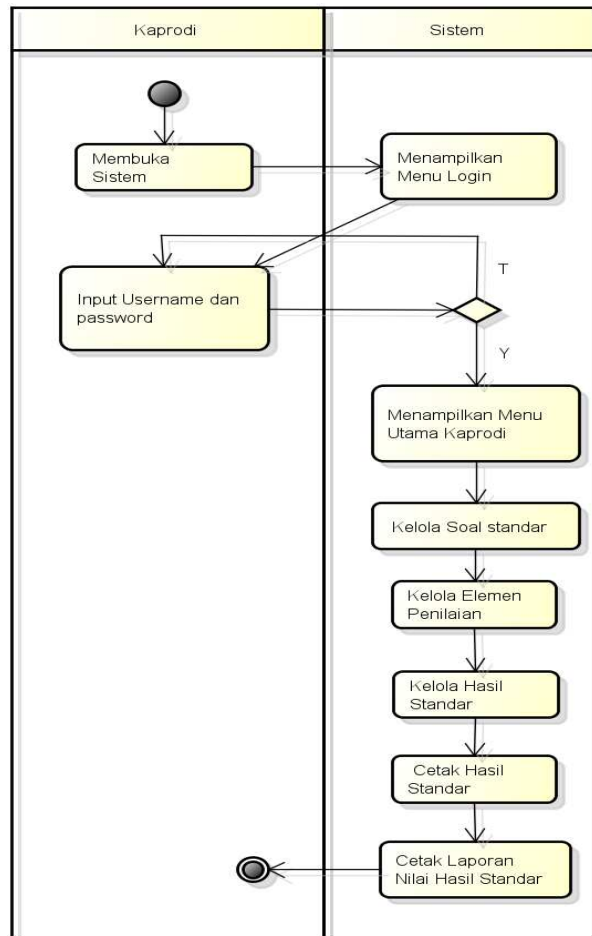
Kaprodi

Sistem

Membuka Sistem

Menampilkan Menu Login

T

Input Username dan password

Y

Menampilkan Menu Utama Kaprodi

Kelola Soal standar

Kelola Elemen Penilaian

Kelola Hasil Standar

Cetak Hasil Standar

Cetak Laporan Nilai Hasil Standar